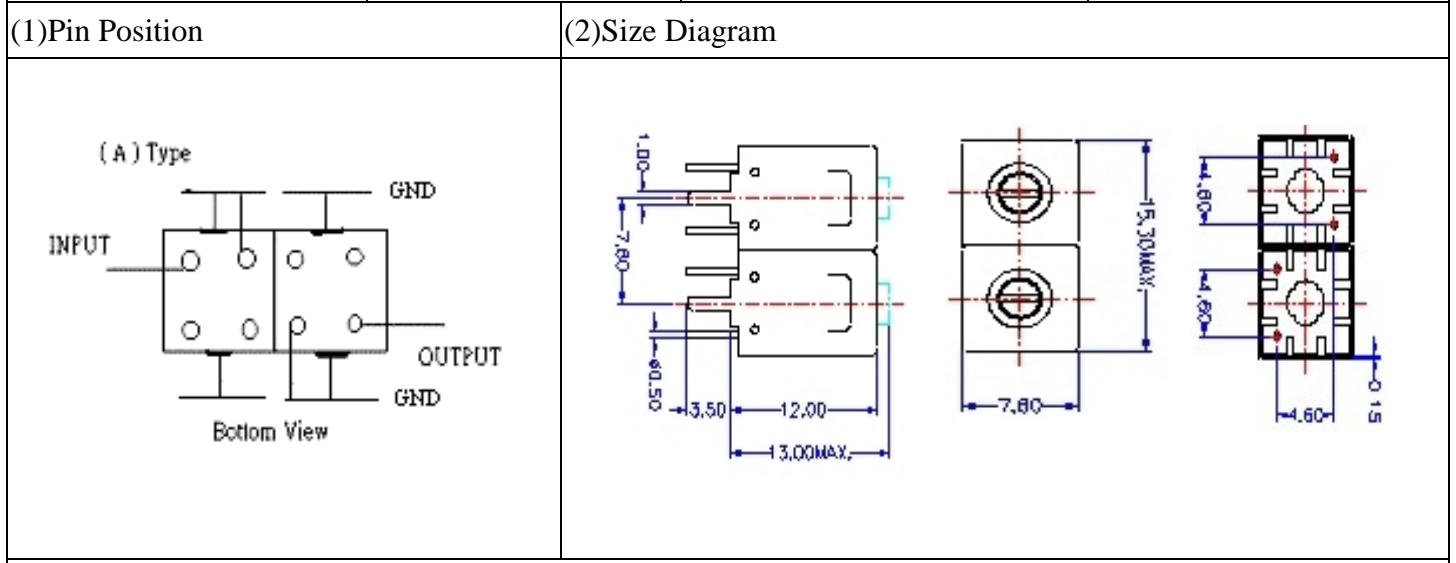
| (1)Pin Position | (2)Size Diagram |
|---|---|
| (A) Type<br>GND<br>INPUT<br>OUTPUT<br>GND<br>Bottom View | 1.00<br>7.80<br>ø0.50<br>3.50<br>12.00<br>13.00MAX.<br>15.30MAX.<br>7.80<br>4.60<br>4.60<br>4.60<br>0.15 |